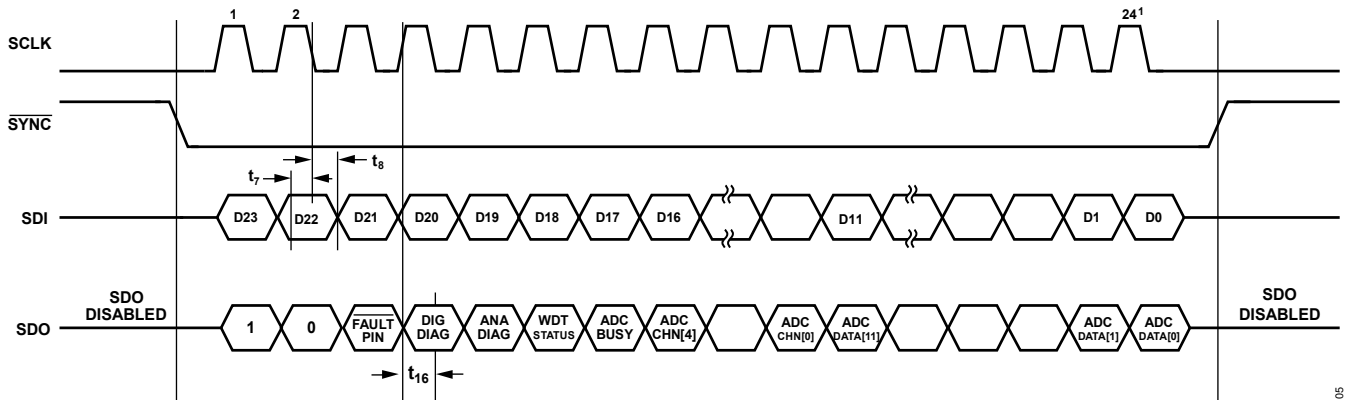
1 2 24$^1$

SCLK

$\overline{SYNC}$

$t_7$ $t_8$

SDI

D23 D22 D21 D20 D19 D18 D17 D16 D11 D1 D0

SDO DISABLED

SDO

1 0 $\overline{FAULT}$ PIN DIG DIAG ANA DIAG WDT STATUS ADC BUSY ADC CHN[4] ADC CHN[0] ADC DATA[11] ADC DATA[1] ADC DATA[0]

SDO DISABLED

$t_{16}$

05